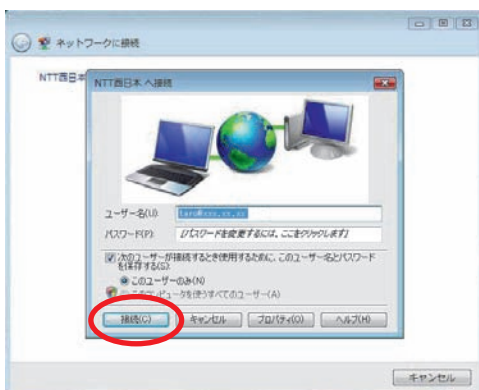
ネットワークに接続

NTT西日本

NTT西日本 へ接続

ユーザー名(U): taro@xxx.xx.xx

パスワード(P): [パスワードを変更するには、ここをクリックします]

次のユーザーが接続するとき使用するために、このユーザー名とパスワードを保存する(S):

このユーザーのみ(N)

このコンピュータを使うすべてのユーザー(A)

接続(C) キャンセル プロパティ(O) ヘルプ(H)

キャンセル